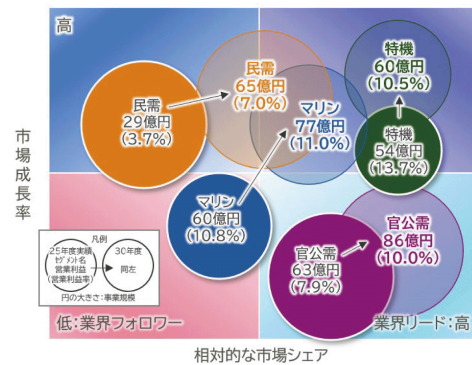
市場成長率

高

民需
65億円
(7.0%)

民需
29億円
(3.7%)

特機
60億円
(10.5%)

マリン
77億円
(11.0%)

特機
54億円
(13.7%)

マリン
60億円
(10.8%)

官公需
86億円
(10.0%)

官公需
63億円
(7.9%)

凡例
25年度実績
セグメント名
営業利益
(営業利益率)
30年度
同左
円の大きさ：事業規模

低：業界フォロワー

業界リード：高

相対的な市場シェア